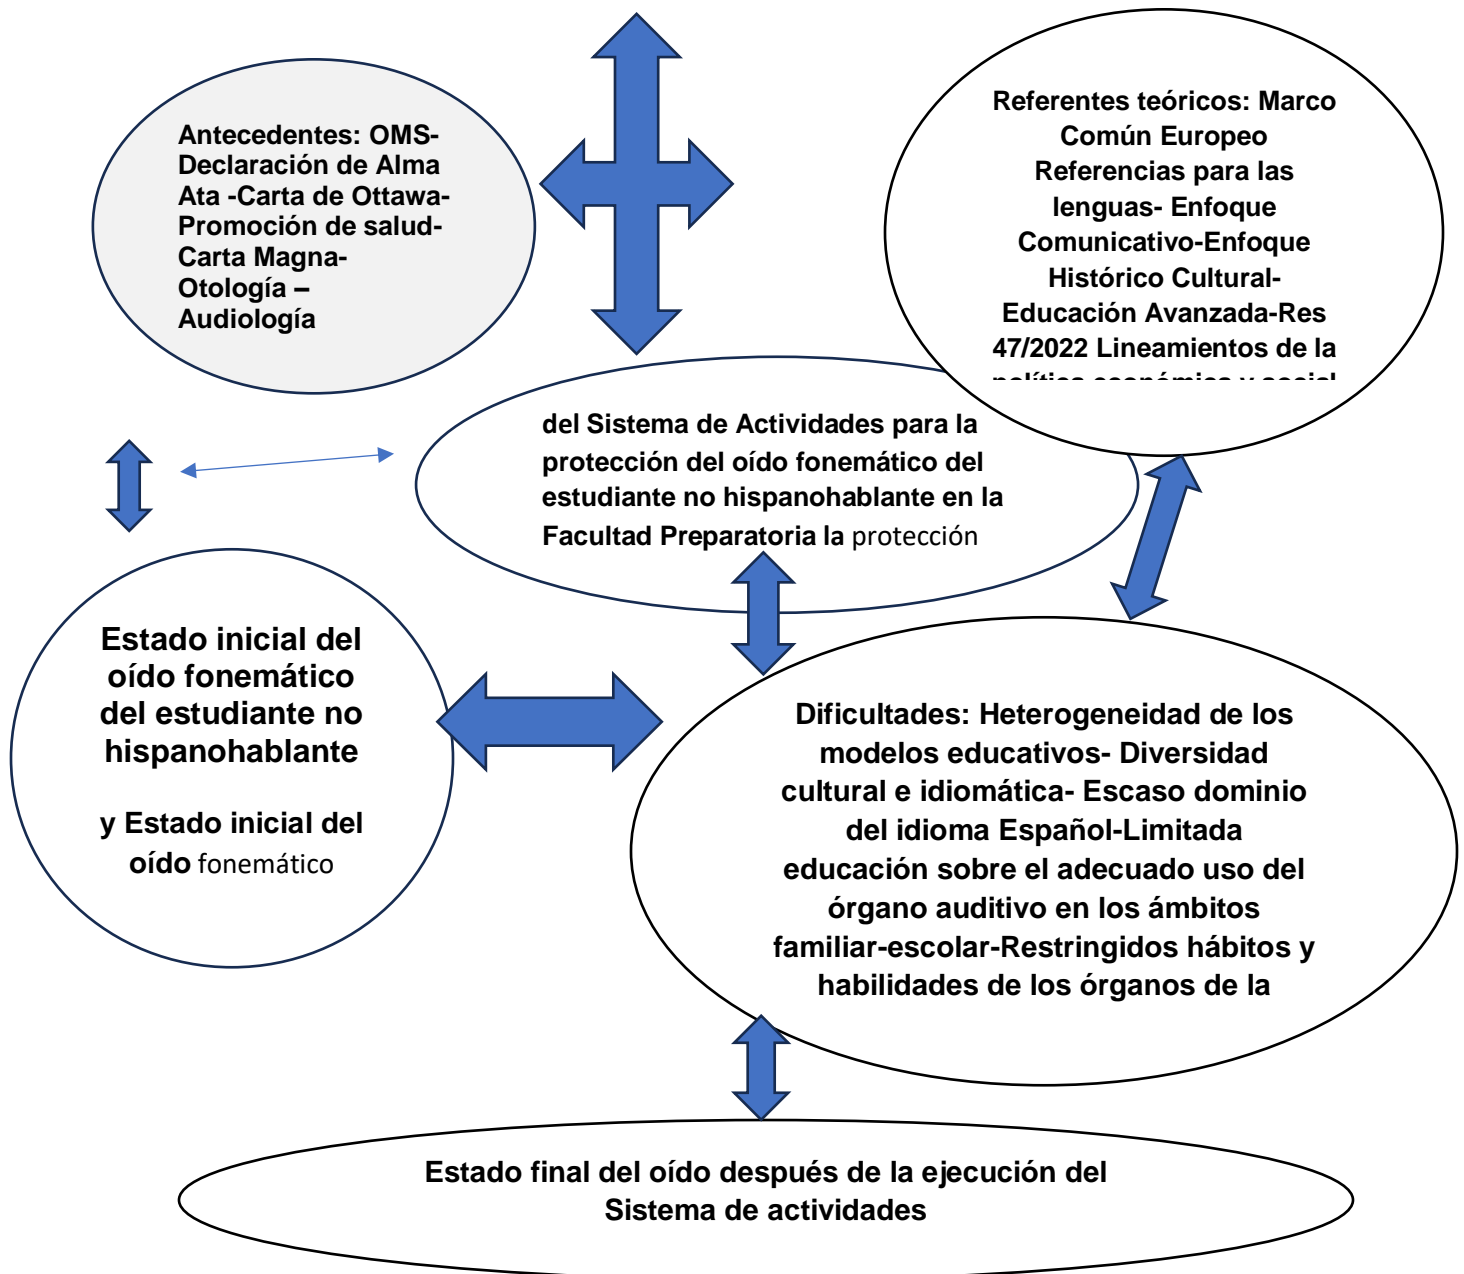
Antecedentes: OMS-Declaración de Alma Ata -Carta de Ottawa-Promoción de salud-Carta Magna-Otología – Audiología

Referentes teóricos: Marco Común Europeo Referencias para las lenguas- Enfoque Comunicativo-Enfoque Histórico Cultural-Educación Avanzada-Res 47/2022 Lineamientos de la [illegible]

del Sistema de Actividades para la protección del oído fonemático del estudiante no hispanohablante en la Facultad Preparatoria la protección

Estado inicial del oído fonemático del estudiante no hispanohablante

y Estado inicial del oído fonemático

Dificultades: Heterogeneidad de los modelos educativos- Diversidad cultural e idiomática- Escaso dominio del idioma Español-Limitada educación sobre el adecuado uso del órgano auditivo en los ámbitos familiar-escolar-Restringidos hábitos y habilidades de los órganos de la

Estado final del oído después de la ejecución del Sistema de actividades